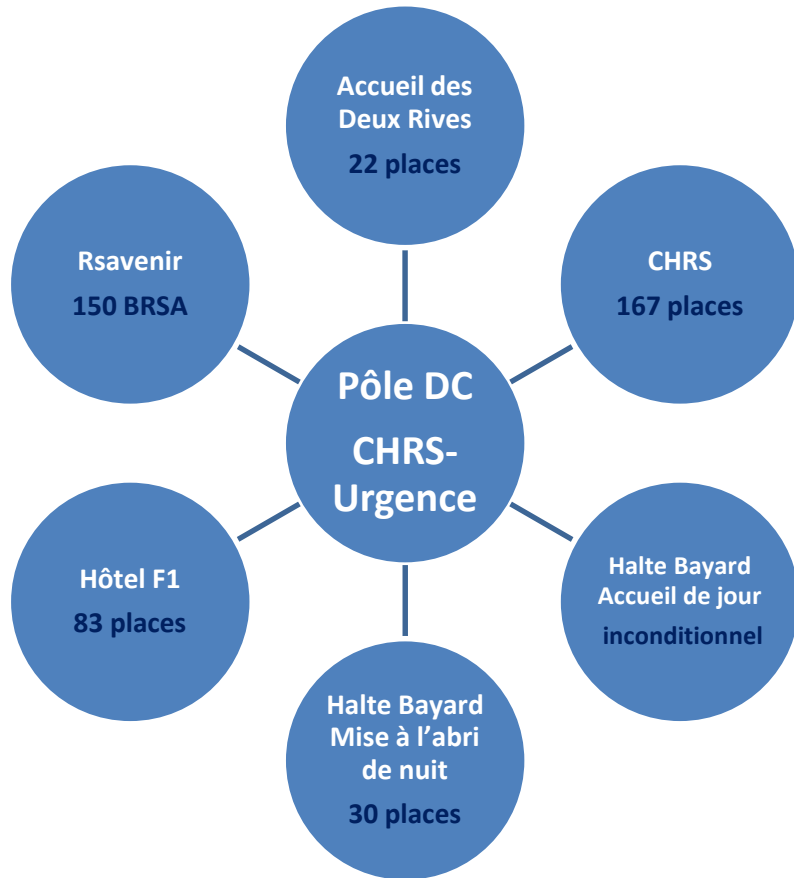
Accueil des Deux Rives
22 places

Rsavenir
150 BRSA

CHRS
167 places

Pôle DC
CHRS-Urgence

Hôtel F1
83 places

Halte Bayard Accueil de jour
inconditionnel

Halte Bayard Mise à l'abri de nuit
30 places